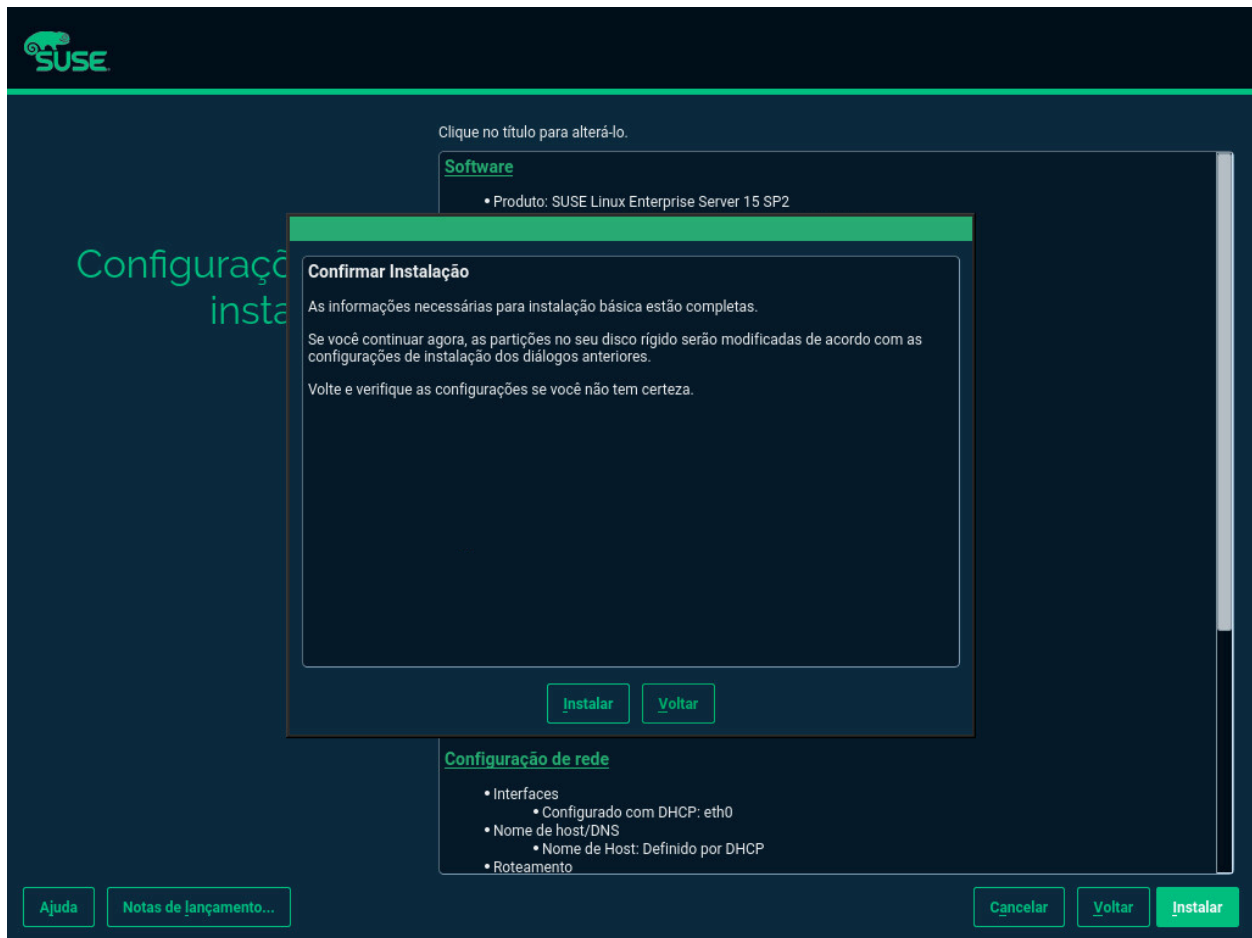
SUSE

Configuraçõ
insta

Clique no título para alterá-lo.

Software

• Produto: SUSE Linux Enterprise Server 15 SP2

Confirmar Instalação

As informações necessárias para instalação básica estão completas.

Se você continuar agora, as partições no seu disco rígido serão modificadas de acordo com as configurações de instalação dos diálogos anteriores.

Volte e verifique as configurações se você não tem certeza.

Instalar Voltar

Configuração de rede

• Interfaces
• Configurado com DHCP: eth0
• Nome de host/DNS
• Nome de Host: Definido por DHCP
• Roteamento

Ajuda Notas de lançamento... Cancelar Voltar Instalar